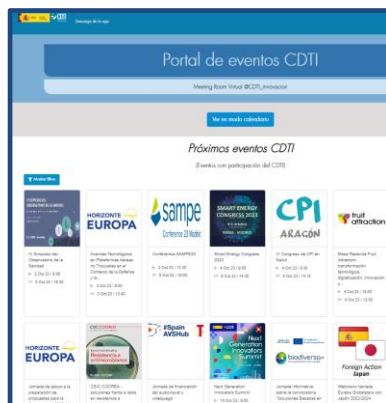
Portal de eventos CDTI

Meeting Room Virtual @CDTI_innovacion

Ver en modo calendario

Próximos eventos CDTI

(Eventos con participación del CDTI)

Mostrar filtros

HORIZONTE EUROPA

sampe

SMART ENERGY CONGRESS 2023

CPI ARAGÓN

fruit attraction

HORIZONTE EUROPA

#Spain AVSHub

Next Generation Innovators Summit

biodiverso+

Foreign Action Japan

IV Simposio del Observatorio de la Sanidad

Avances Tecnológicos en Plataformas Aéreas no Tripuladas en el Contexto de la Defensa y la...

Conferencia SAMPE23

Smart Energy Congress 2023

IV Congreso de CPI en Salud

Mesa Redonda Fruit Attraction: transformación tecnológica, digitalización, innovación y...

Jornada de apoyo a la preparación de propuestas para la

CSIC-COCREA - soluciones frente a retos en residencia a

Jornada de financiación del audiovisual y videojuego

Next Generation Innovators Summit

Jornada informativa sobre la convocatoria "Soluciones Basadas en

Webinario temático Eureka Globalstars con Japón 2023-2024